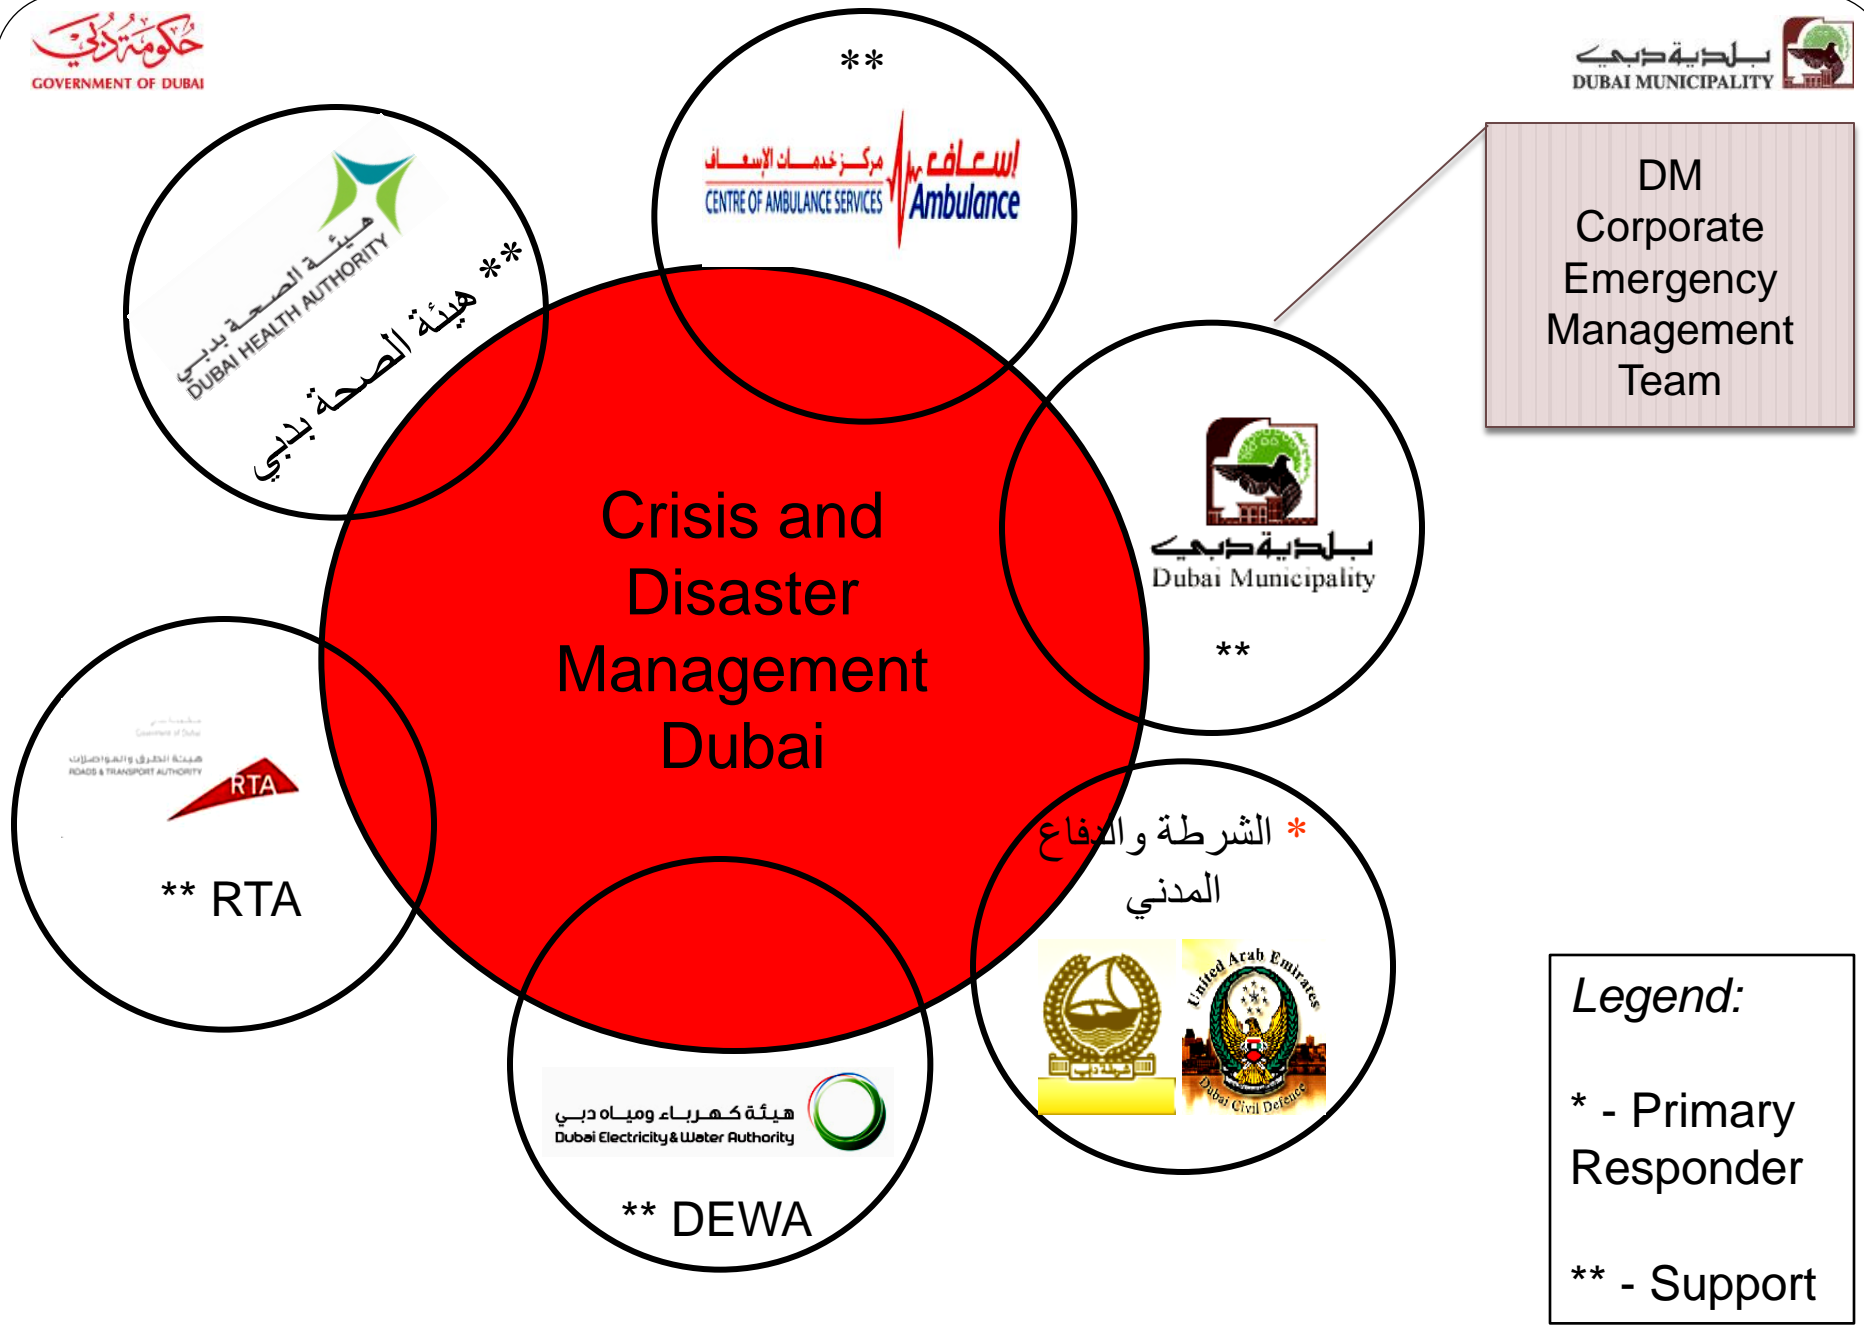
حكومة دبي
GOVERNMENT OF DUBAI

بلدية دبي
DUBAI MUNICIPALITY

DM Corporate Emergency Management Team

**
مركز خدمات الإسعاف
CENTRE OF AMBULANCE SERVICES
إسعاف
Ambulance

هيئة الصحة بدبي
DUBAI HEALTH AUTHORITY
هيئة الصحة بدبي **

Crisis and Disaster Management Dubai

بلدية دبي
Dubai Municipality
**

حكومة دبي
Government of Dubai
هيئة الطرق والمواصلات
ROADS & TRANSPORT AUTHORITY
RTA
** RTA

* الشرطة والدفاع المدني
United Arab Emirates
Dubai Civil Defence

هيئة كهرباء ومياه دبي
Dubai Electricity & Water Authority
** DEWA

Legend:

* - Primary Responder

** - Support